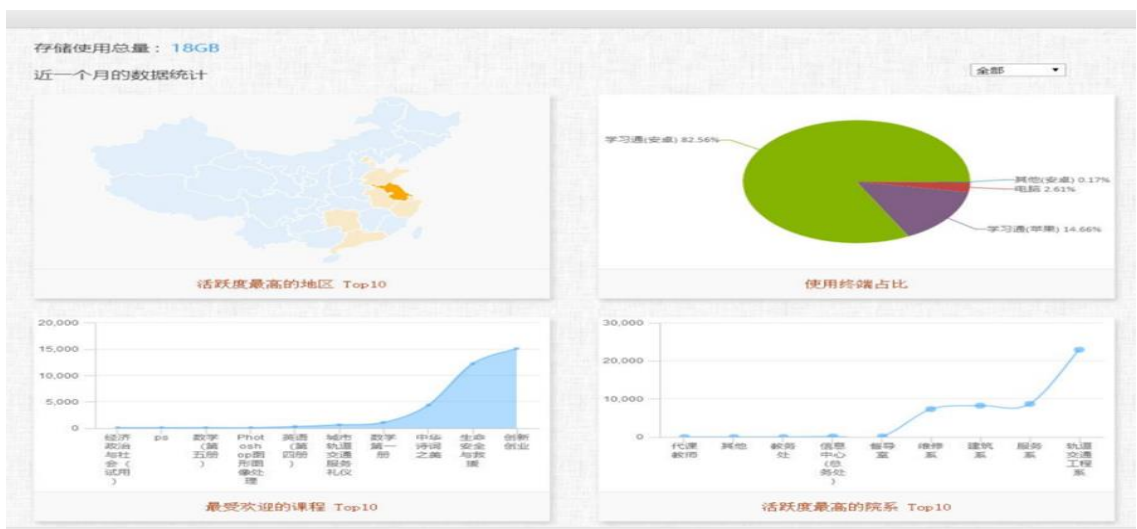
存储使用总量：18GB

近一个月的数据统计

全部

活跃度最高的地区 Top10

学习通(安卓) 82.56%

其他(安卓) 0.17%

电脑 2.61%

学习通(苹果) 14.66%

使用终端占比

20,000
15,000
10,000
5,000
0

经济政治与社会（试用）
ps
数学（第五册）
Photoshop图形图像处理
英语（第四册）
城市轨道交通服务礼仪
数学第一册
中华诗词之美
生命安全与救援
创新创业

最受欢迎的课程 Top10

30,000
20,000
10,000
0

代课教师
其他
教务处
信息中心（总务处）
督导室
维修系
建筑系
服务系
轨道交通工程系

活跃度最高的院系 Top10